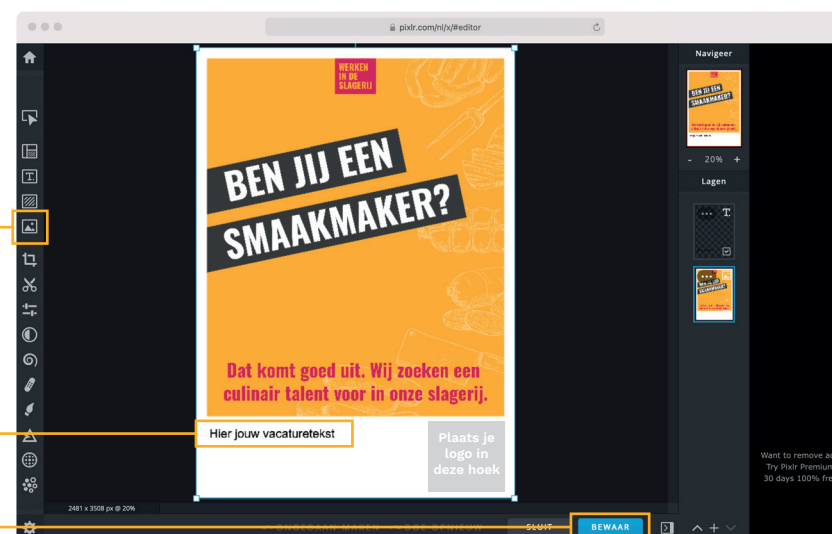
pixlr.com/nl/x/#editor

WERKEN IN DE SLAGERIJ

BEN JIJ EEN SMAAKMAKER?

Dat komt goed uit. Wij zoeken een culinair talent voor in onze slagerij.

Hier jouw vacaturetekst

Plaats je logo in deze hoek

2481 x 3508 px @ 20%

ONGEDAAN MAKEN   DOE OPNIEUW   SLUIT   BEWAAR

Navigeer

- 20% +

Lagen

Want to remove a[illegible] Try Pixlr Premium 30 days 100% fre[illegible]